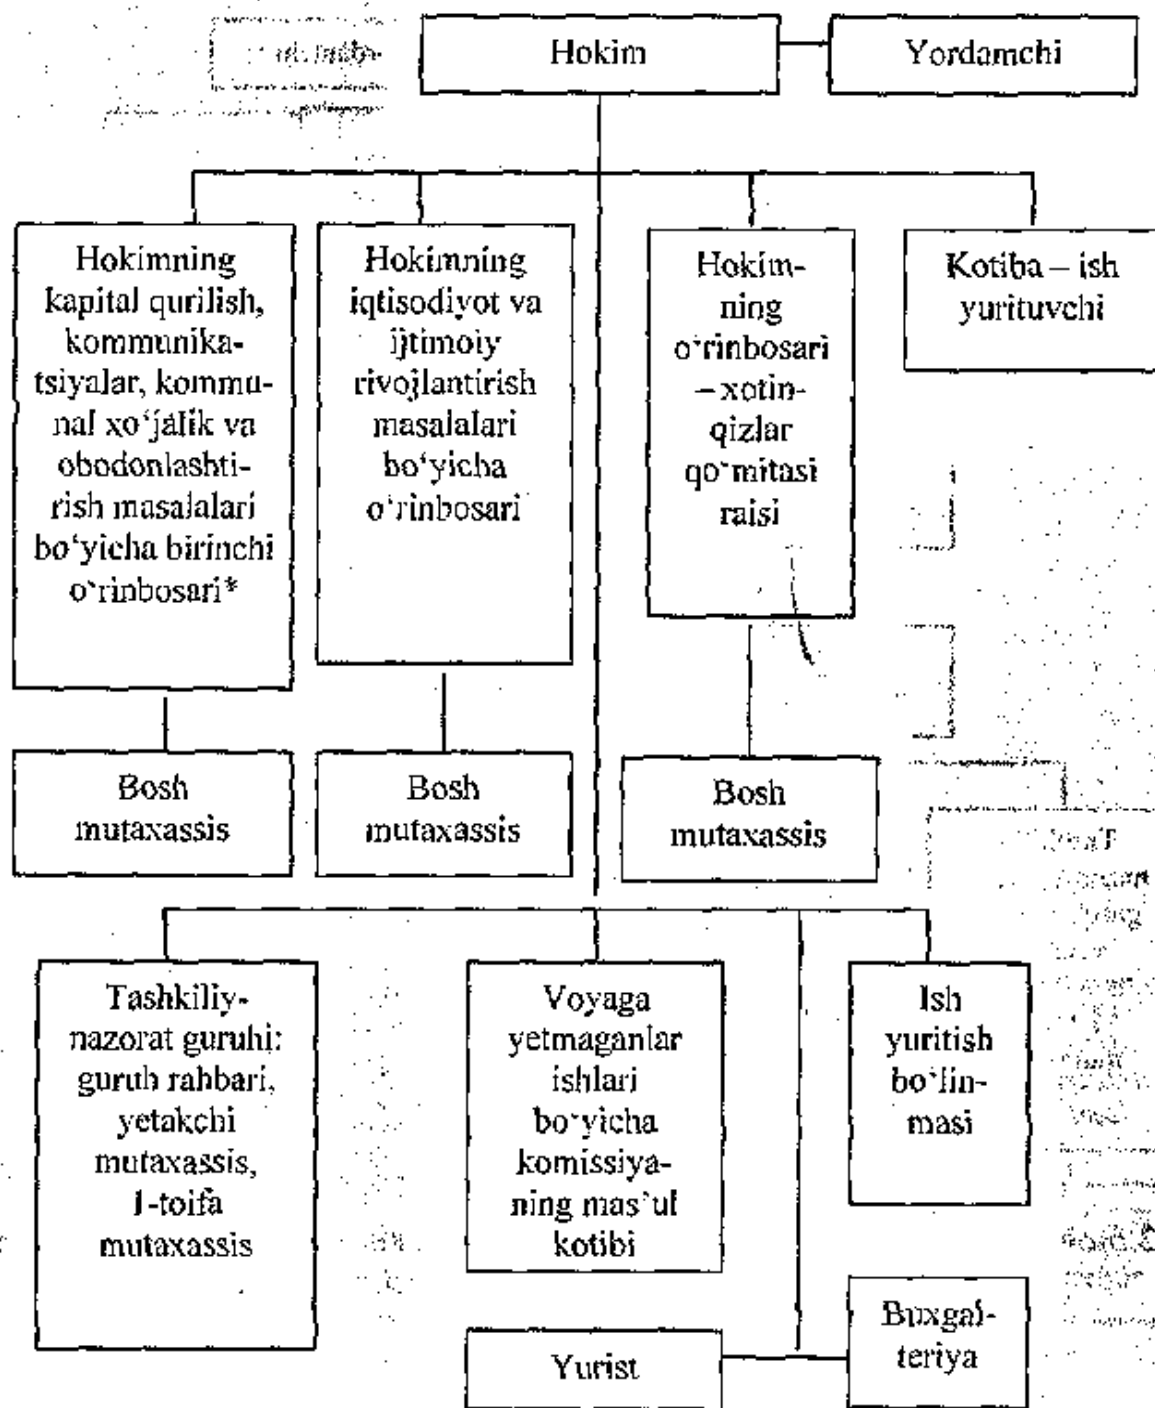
Hokim

Yordamchi

Hokimning kapital qurilish, kommunikatsiyalar, kommunal xo'jalik va obodonlashtirish masalalari bo'yicha birinchi o'rinbosari*

Hokimning iqtisodiyot va ijtimoiy rivojlantirish masalalari bo'yicha o'rinbosari

Hokimning o'rinbosari – xotin-qizlar qo'mitasi raisi

Kotiba – ish yurituvchi

Bosh mutaxassis

Bosh mutaxassis

Bosh mutaxassis

Tashkiliy-nazorat guruhi: guruh rahbari, yetakchi mutaxassis, I-toifa mutaxassis

Voyaga yetmaganlar ishlari bo'yicha komissiyaning mas'ul kotibi

Ish yuritish bo'linmasi

Buxgalteriya

Yurist